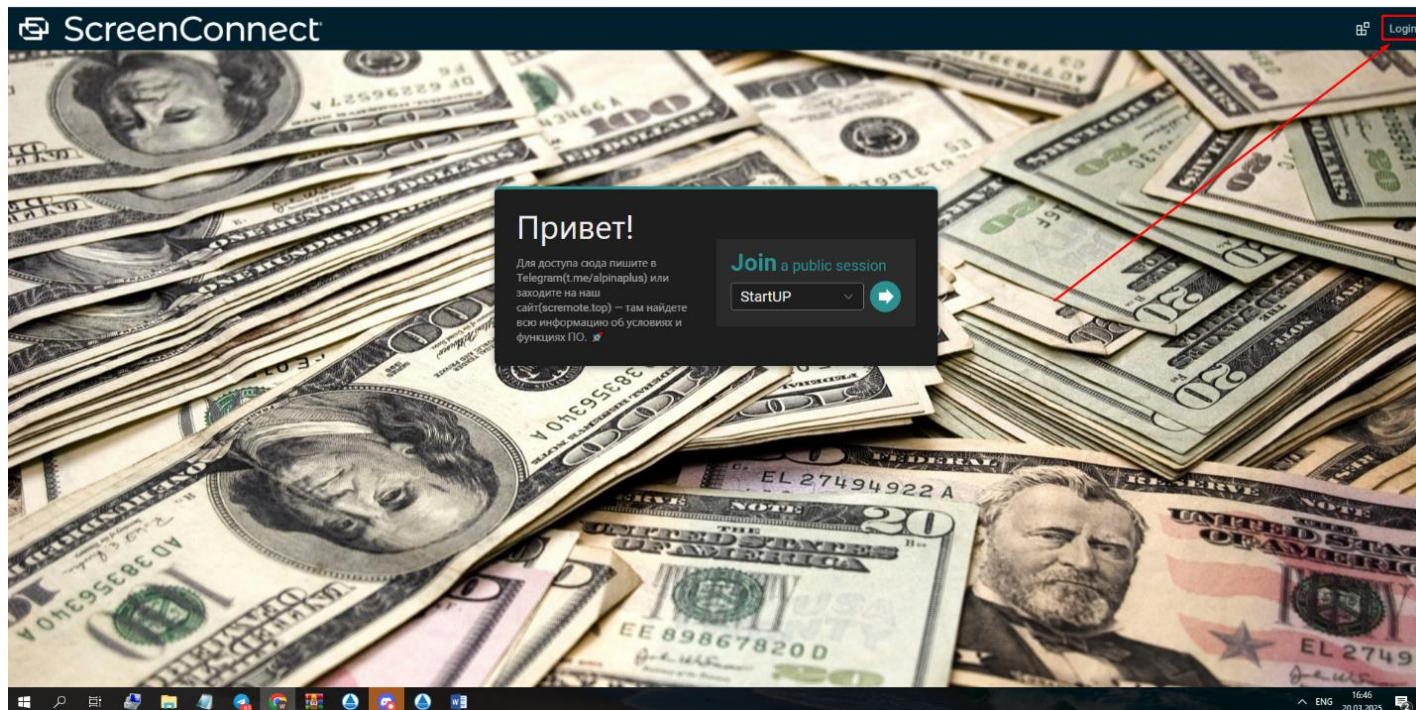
ScreenConnect

Login

Привет!

Для доступа сюда пишите в Telegram(t.me/alpinaplus) или заходите на наш сайт(scremote.top) — там найдете всю информацию об условиях и функциях ПО.

Join a public session

StartUP

ENG
16:46
20.03.2025